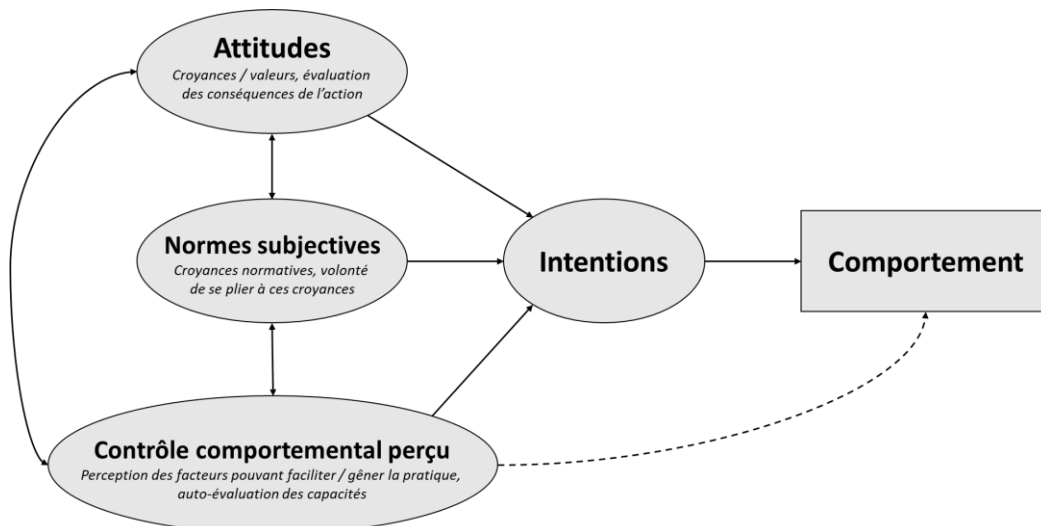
Attitudes
Croyances / valeurs, évaluation des conséquences de l'action

Normes subjectives
Croyances normatives, volonté de se plier à ces croyances

Intentions

Comportement

Contrôle comportemental perçu
Perception des facteurs pouvant faciliter / gêner la pratique, auto-évaluation des capacités